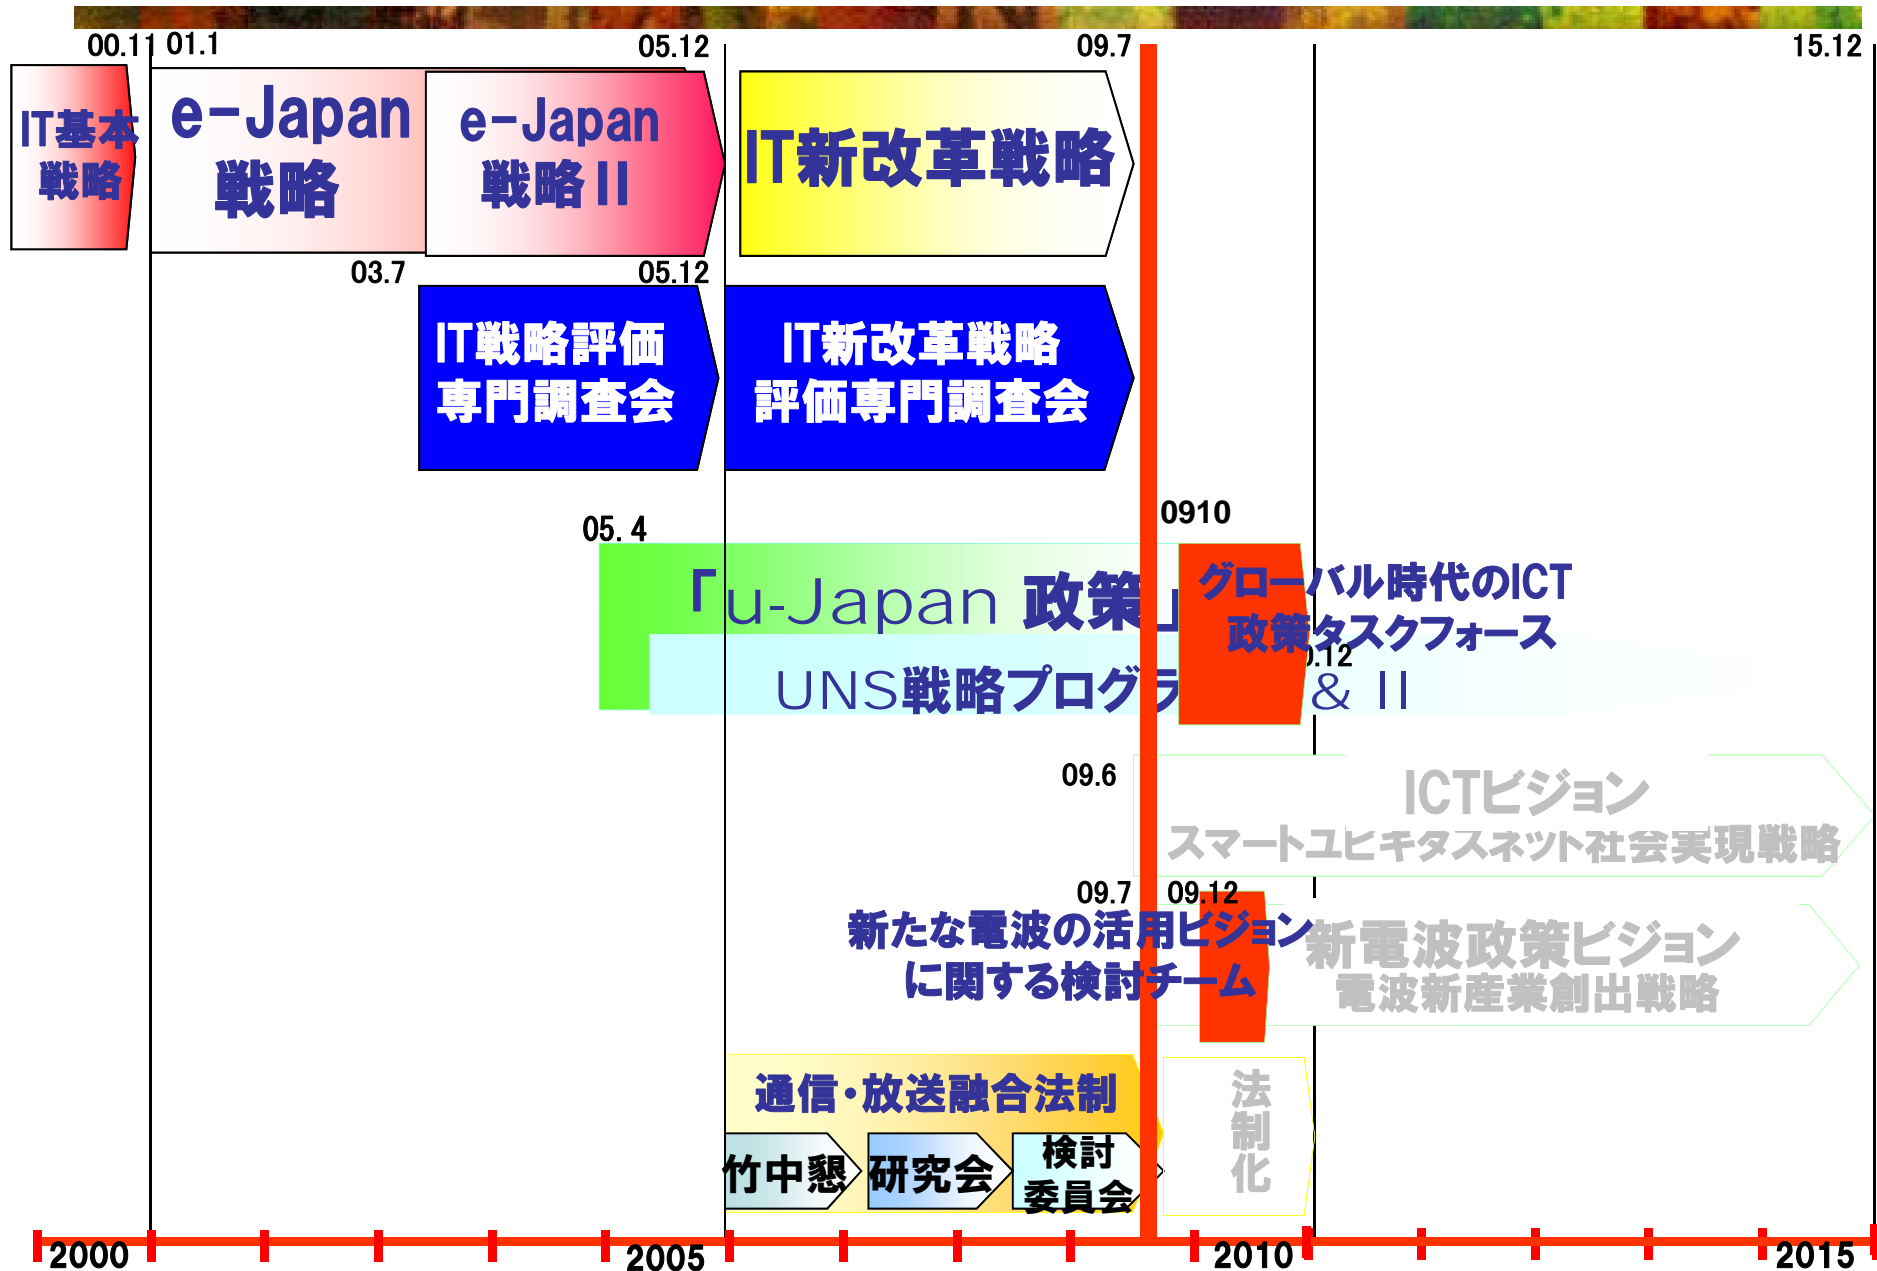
00.11 01.1 05.12 09.7 15.12

IT基本戦略

e-Japan戦略

e-Japan戦略II

IT新改革戦略

03.7 05.12

IT戦略評価専門調査会

IT新改革戦略評価専門調査会

05. 4

0910

「u-Japan 政策」

グローバル時代のICT政策タスクフォース

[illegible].12

UNS戦略プログラ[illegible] & II

09.6

ICTビジョン
スマートユビキタスネット社会実現戦略

09.7 09.12

新たな電波の活用ビジョンに関する検討チーム

新電波政策ビジョン
電波新産業創出戦略

通信・放送融合法制

竹中懇

研究会

検討委員会

法制化

2000 2005 2010 2015